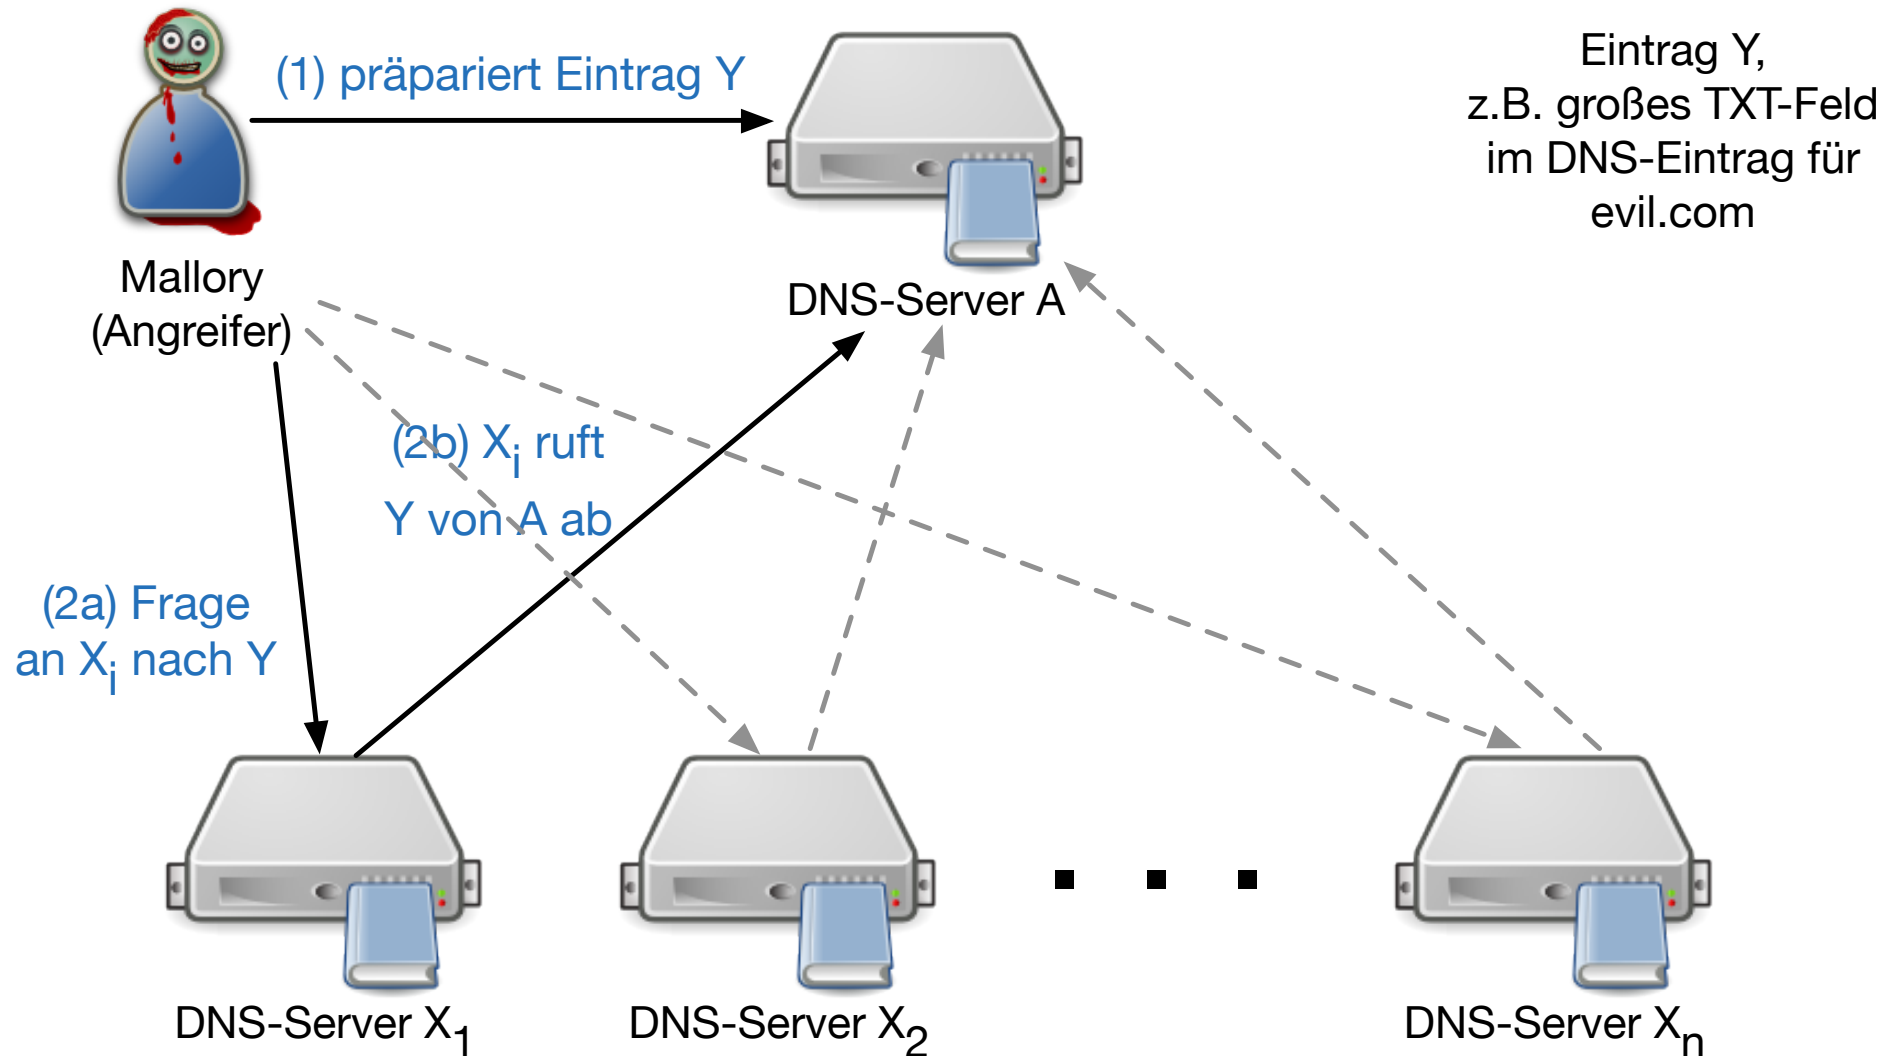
(1) präpariert Eintrag Y

Eintrag Y, z.B. großes TXT-Feld im DNS-Eintrag für evil.com

Mallory (Angreifer)

DNS-Server A

(2b) $X_i$ ruft Y von A ab

(2a) Frage an $X_i$ nach Y

DNS-Server $X_1$

DNS-Server $X_2$

. . .

DNS-Server $X_n$